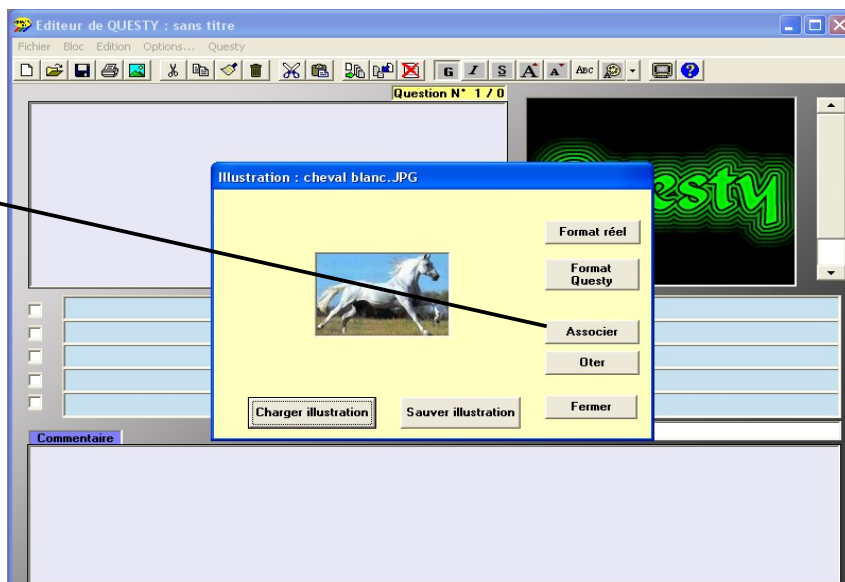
Editeur de QUESTY : sans titre

Fichier Bloc Edition Options... Questy

G I S A A ABC

Question N° 1 / 0

Questy

Illustration : cheval blanc.JPG

Format réel

Format Questy

Associer

Oter

Charger illustration

Sauver illustration

Fermer

Commentaire